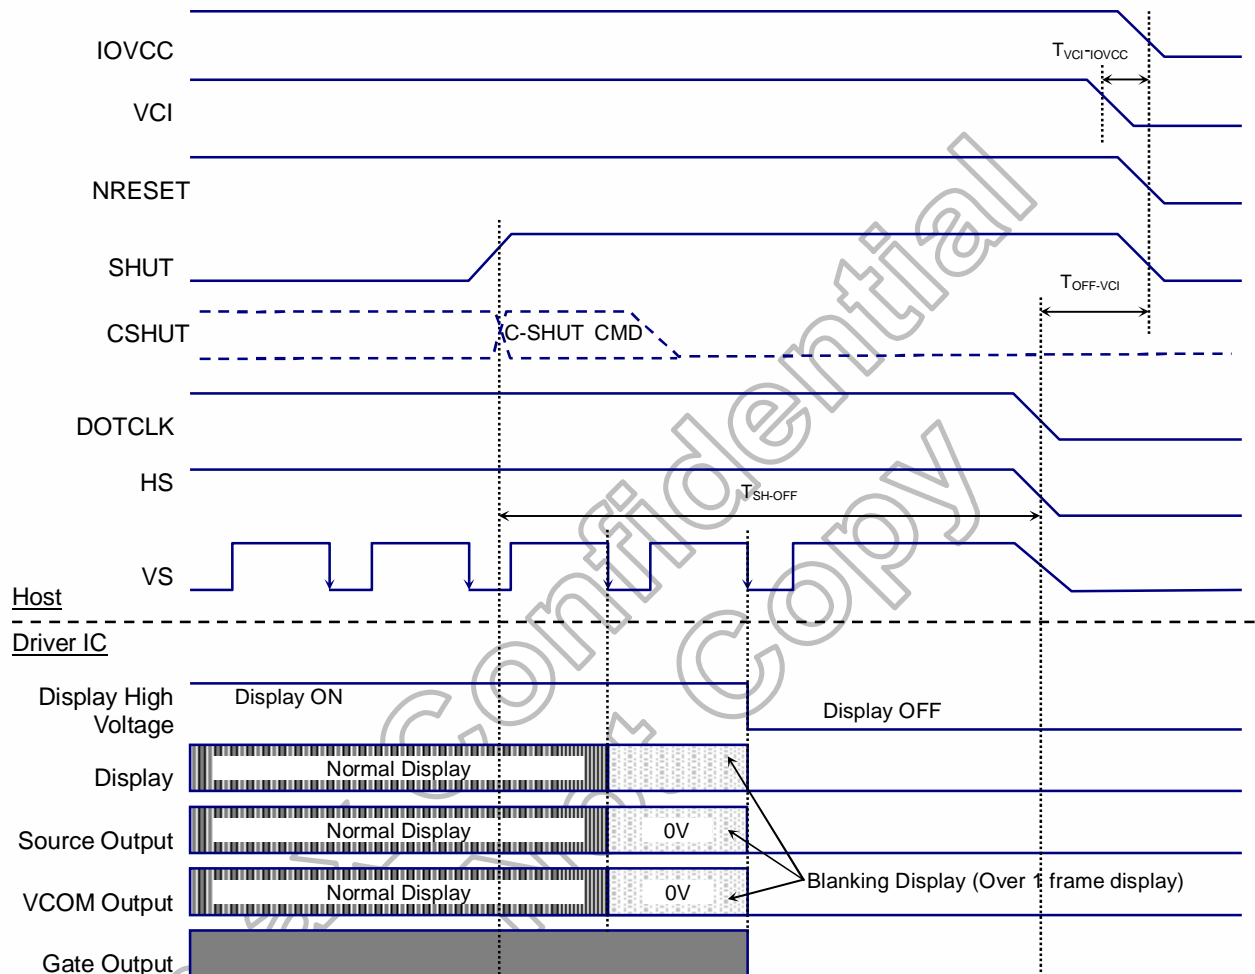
IOVCC
$T_{VCI-IOVCC}$
VCI
NRESET
SHUT
$T_{OFF-VCI}$
CSHUT
C-SHUT CMD
DOTCLK
HS
$T_{SH-OFF}$
VS
Host
Driver IC
Display High Voltage
Display ON
Display OFF
Display
Normal Display
Source Output
Normal Display
0V
VCOM Output
Normal Display
0V
Blanking Display (Over 1 frame display)
Gate Output

Confidential
Not Copy